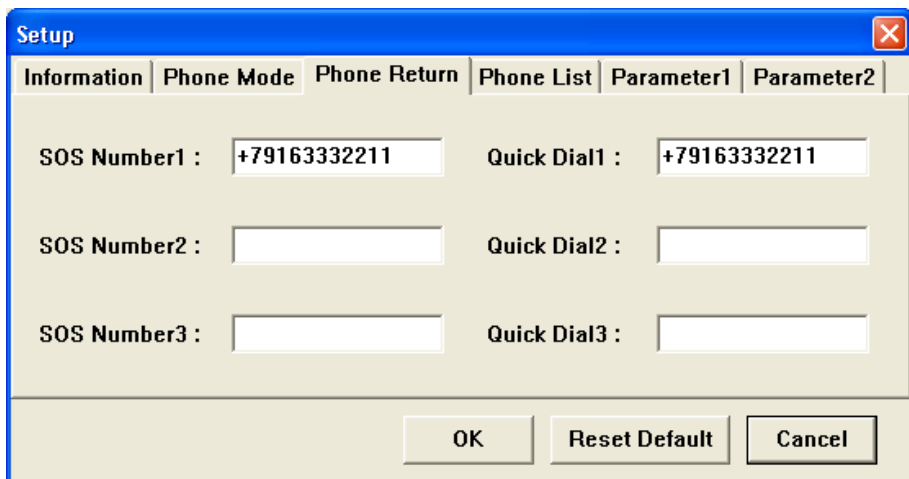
Setup

Information | Phone Mode | Phone Return | Phone List | Parameter1 | Parameter2

SOS Number1 : +79163332211

Quick Dial1 : +79163332211

SOS Number2 :

Quick Dial2 :

SOS Number3 :

Quick Dial3 :

OK

Reset Default

Cancel